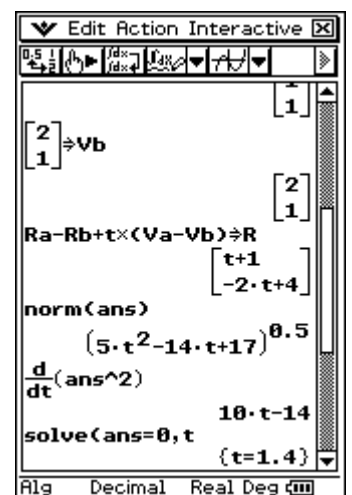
Edit Action Interactive

$\begin{bmatrix} 1 \end{bmatrix}$

$\begin{bmatrix} 2 \\ 1 \end{bmatrix} \Rightarrow Vb$

$\begin{bmatrix} 2 \\ 1 \end{bmatrix}$

Ra-Rb+t×(Va-Vb)⇒R

$\begin{bmatrix} t+1 \\ -2\cdot t+4 \end{bmatrix}$

norm(ans)

$(5\cdot t^2-14\cdot t+17)^{0.5}$

$\frac{d}{dt}$(ans^2)

$10\cdot t-14$

solve(ans=0,t

{t=1.4}

Alg Decimal Real Deg